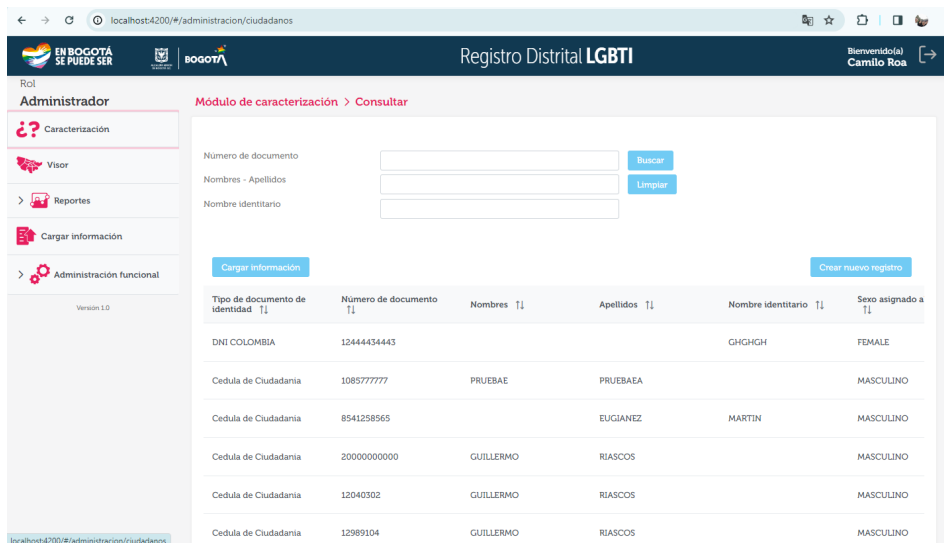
localhost:4200/#/administracion/ciudadanos

EN BOGOTÁ SE PUEDE SER

BOGOTÁ

Registro Distrital LGBTI

Bienvenido(a) Camilo Roa

Rol
Administrador

¿? Caracterización

Visor

Reportes

Cargar información

Administración funcional

Versión 1.0

Módulo de caracterización > Consultar

Número de documento

Nombres - Apellidos

Nombre identitario

Buscar

Limpiar

Cargar información

Crear nuevo registro

| Tipo de documento de identidad ⇅ | Número de documento ⇅ | Nombres ⇅ | Apellidos ⇅ | Nombre identitario ⇅ | Sexo asignado a ⇅ |
|---|---|---|---|---|---|
| DNI COLOMBIA | 12444434443 | | | GHGHGH | FEMALE |
| Cedula de Ciudadania | 1085777777 | PRUEBAE | PRUEBAEA | | MASCULINO |
| Cedula de Ciudadania | 8541258565 | | EUGIANEZ | MARTIN | MASCULINO |
| Cedula de Ciudadania | 20000000000 | GUILLERMO | RIASCOS | | MASCULINO |
| Cedula de Ciudadania | 12040302 | GUILLERMO | RIASCOS | | MASCULINO |
| Cedula de Ciudadania | 12989104 | GUILLERMO | RIASCOS | | MASCULINO |

localhost:4200/#/administracion/ciudadanos